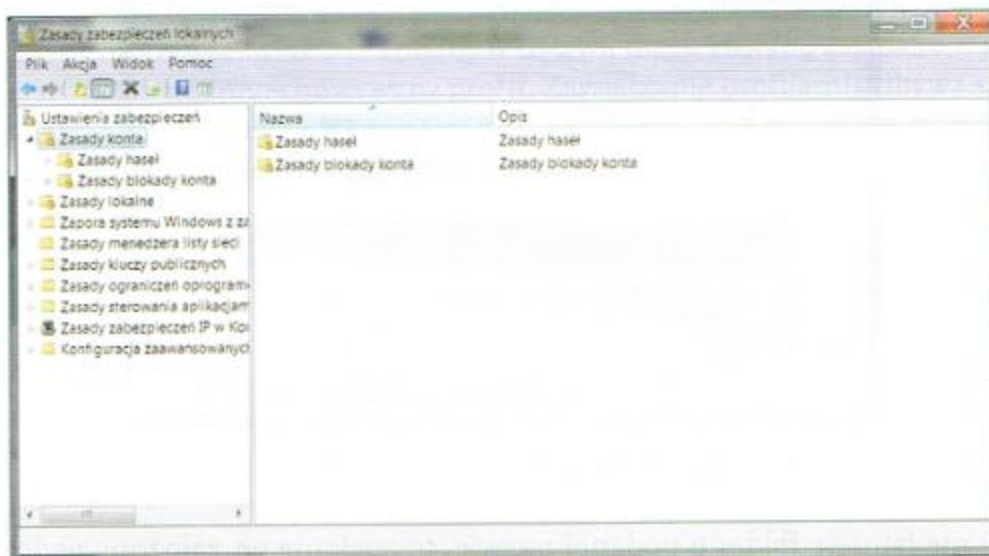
Zasady zabezpieczeń lokalnych

Plik Akcja Widok Pomoc

Ustawienia zabezpieczeń
Zasady konta
Zasady haseł
Zasady blokady konta
Zasady lokalne
Zapora systemu Windows z za
Zasady menedżera listy sieci
Zasady kluczy publicznych
Zasady ograniczeń oprogram
Zasady sterowania aplikacjam
Zasady zabezpieczeń IP w Ko
Konfiguracja zaawansowanych

| Nazwa | Opis |
|---|---|
| Zasady haseł | Zasady haseł |
| Zasady blokady konta | Zasady blokady konta |